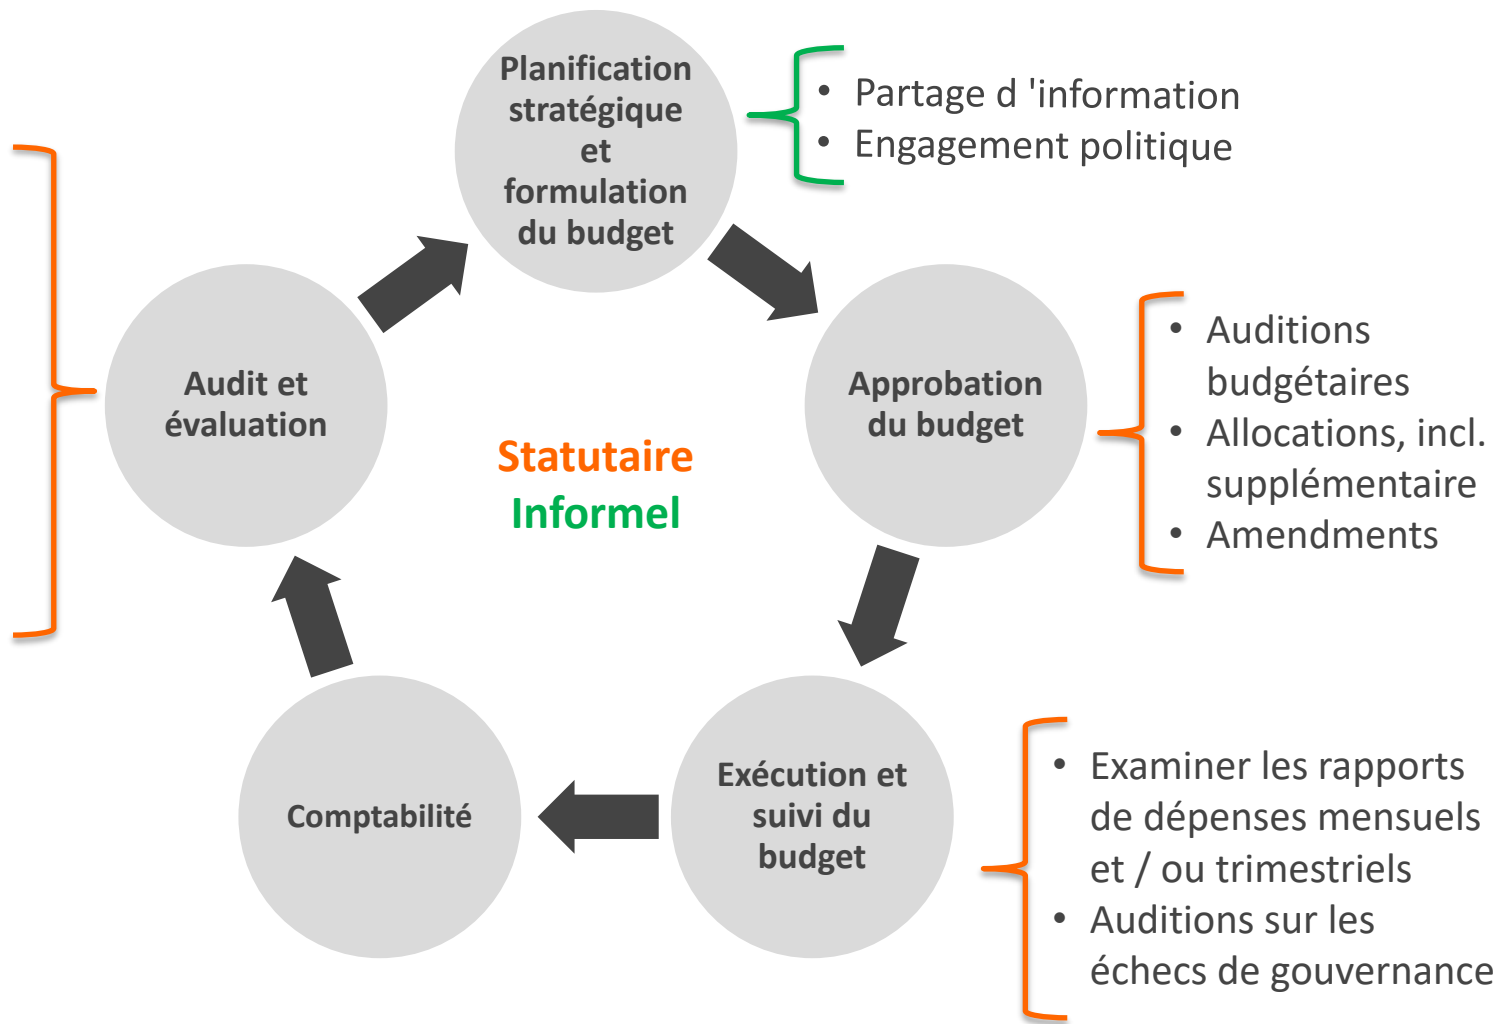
Planification stratégique et formulation du budget

• Partage d 'information
• Engagement politique

Audit et évaluation

Statutaire
Informel

Approbation du budget

• Auditions budgétaires
• Allocations, incl. supplémentaire
• Amendments

Comptabilité

Exécution et suivi du budget

• Examiner les rapports de dépenses mensuels et / ou trimestriels
• Auditions sur les échecs de gouvernance